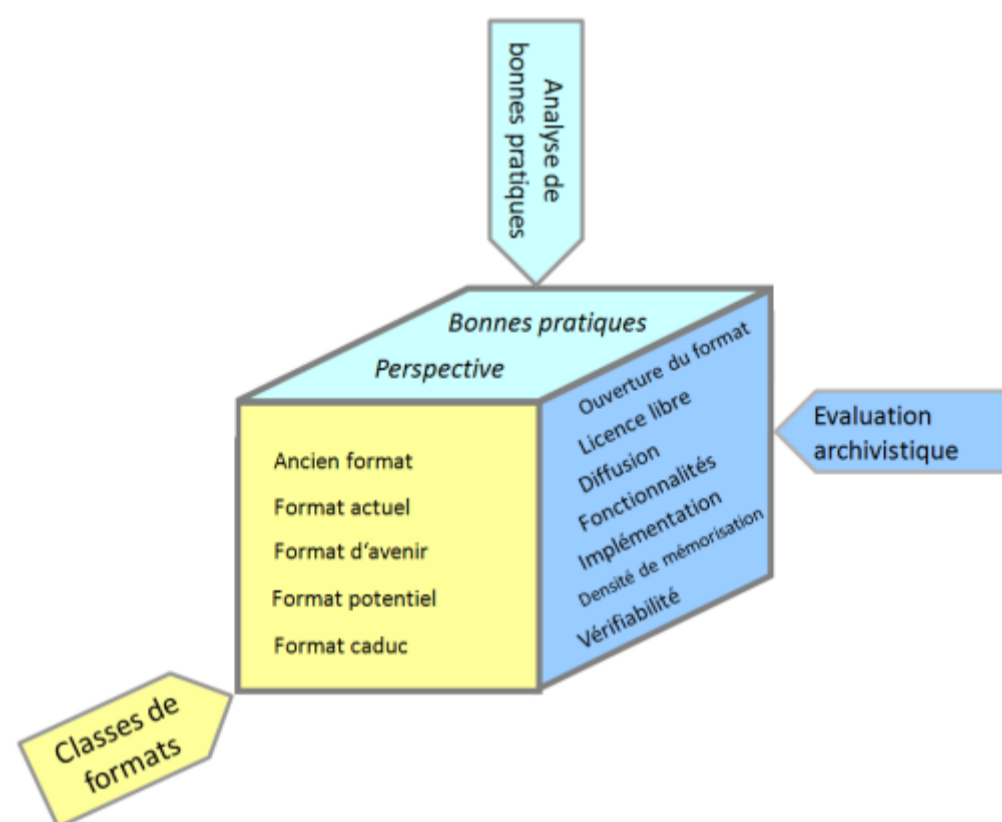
Analyse de bonnes pratiques

Bonnes pratiques

Perspective

Ouverture du format

Licence libre

Diffusion

Fonctionnalités

Implémentation

Densité de mémorisation

Vérifiabilité

Evaluation archivistique

Ancien format

Format actuel

Format d'avenir

Format potentiel

Format caduc

Classes de formats